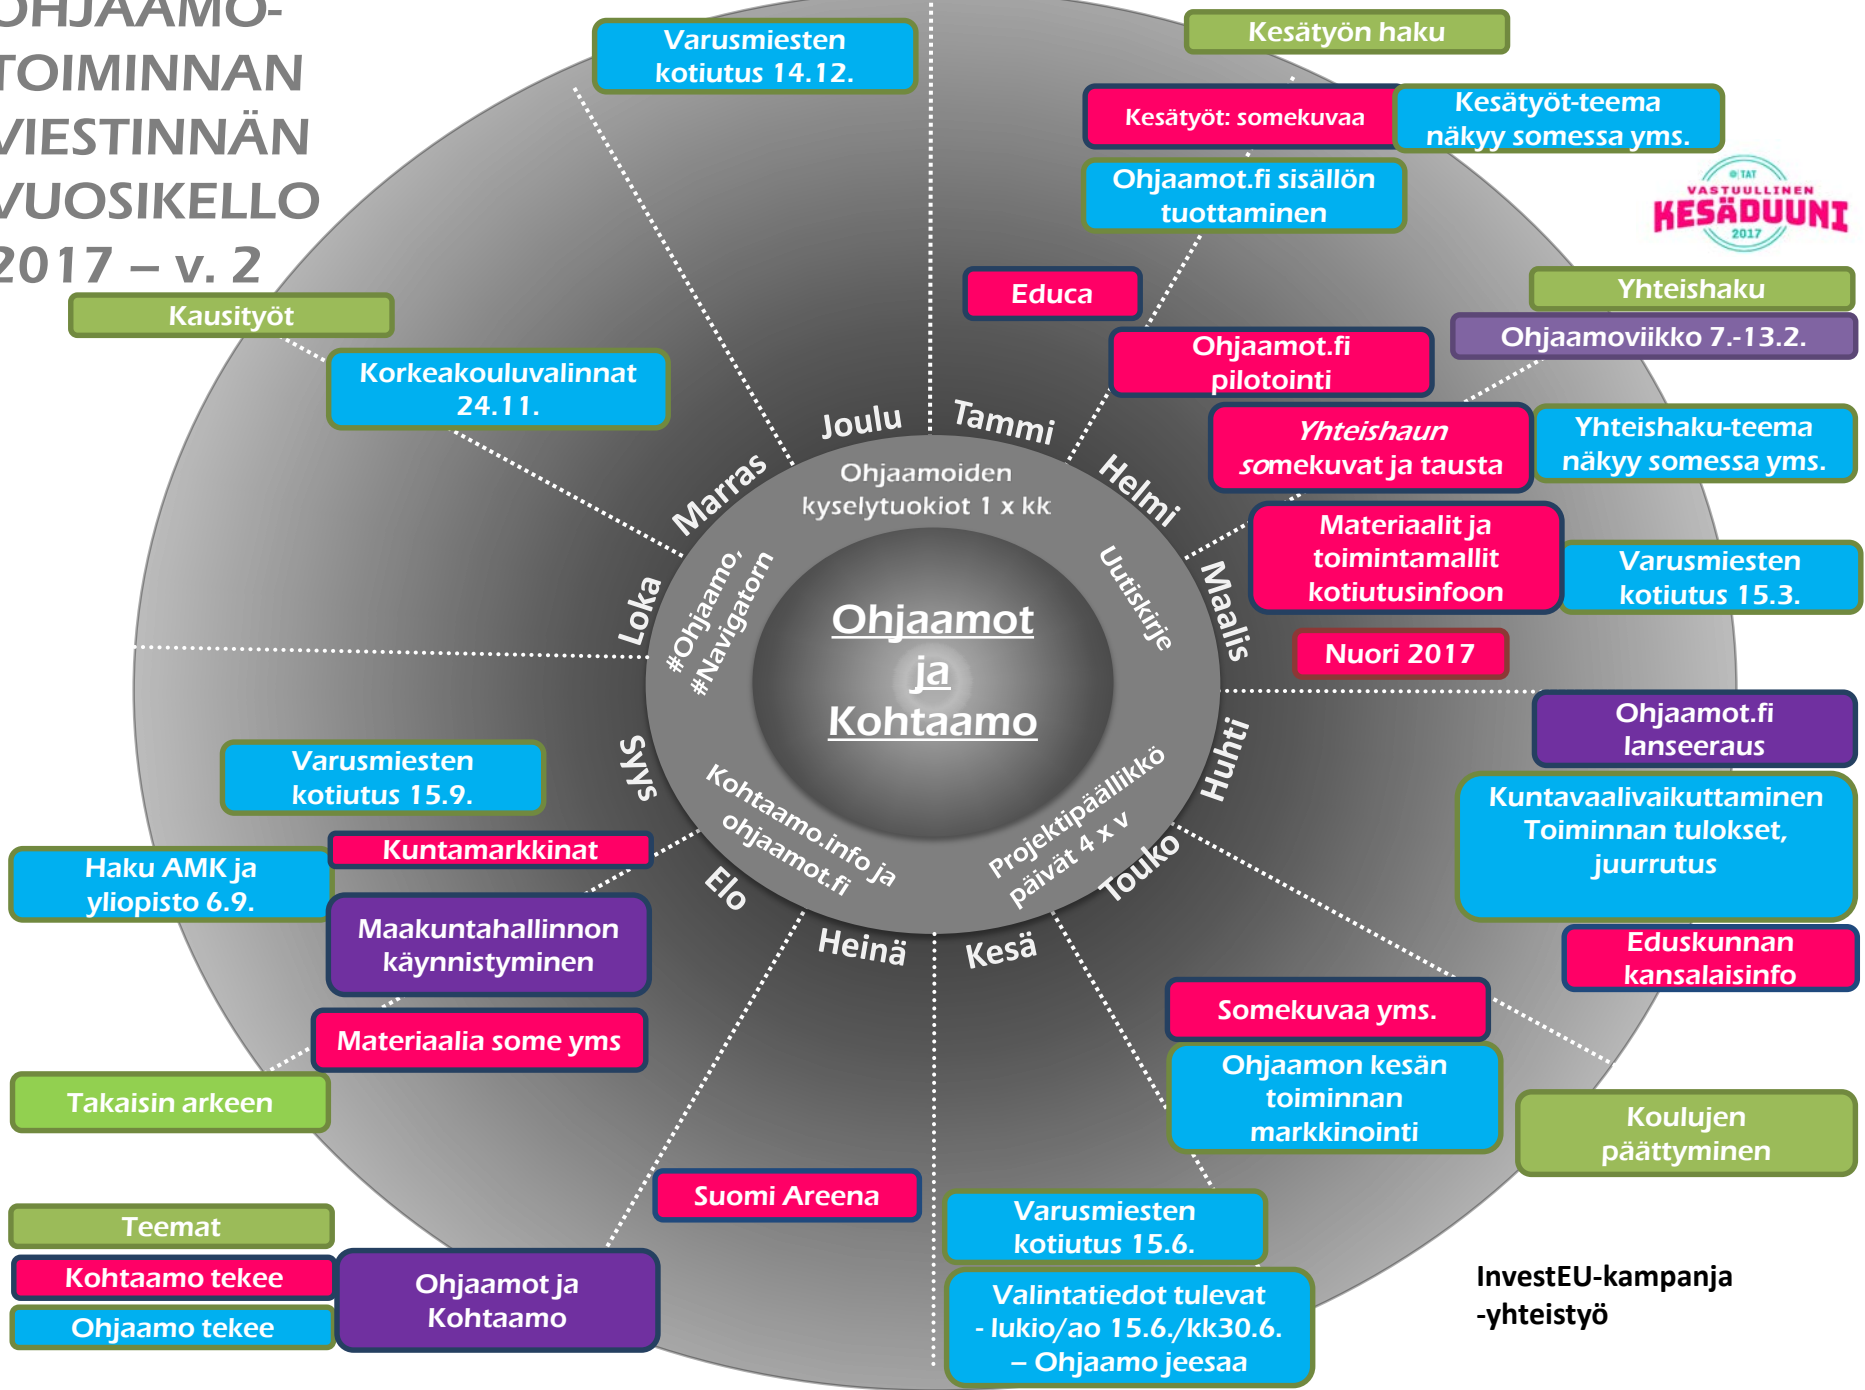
OHJAAMO-TOIMINNAN VIESTINNÄN VUOSIKELLO 2017 – v. 2

Kausityöt

Varusmiesten kotiutus 14.12.

Kesätyön haku

Kesätyöt: somekuvaa

Kesätyöt-teema näkyy somessa yms.

Ohjaamot.fi sisällön tuottaminen

TAT VASTUULLINEN KESÄDUUNI 2017

Yhteishaku

Ohjaamoviikko 7.-13.2.

Educa

Ohjaamot.fi pilotointi

Korkeakouluvalinnat 24.11.

Yhteishaun somekuvat ja tausta

Yhteishaku-teema näkyy somessa yms.

Materiaalit ja toimintamallit kotiutusinfoon

Varusmiesten kotiutus 15.3.

Nuori 2017

Ohjaamot.fi lanseeraus

Kuntavaalivaikuttaminen Toiminnan tulokset, juurrutus

Eduskunnan kansalaisinfo

Joulu

Tammi

Helmi

Maalis

Huhti

Touko

Kesä

Heinä

Elo

Syys

Loka

Marras

Ohjaamoiden kyselytuokiot 1 x kk

Uutiskirje

Projektipäällikkö päivät 4 x v

Kohtaamo.info ja ohjaamot.fi

#Ohjaamo, #Navigatorn

Ohjaamot ja Kohtaamo

Varusmiesten kotiutus 15.9.

Kuntamarkkinat

Haku AMK ja yliopisto 6.9.

Maakuntahallinnon käynnistyminen

Materiaalia some yms

Takaisin arkeen

Somekuvaa yms.

Ohjaamon kesän toiminnan markkinointi

Koulujen päättyminen

Suomi Areena

Varusmiesten kotiutus 15.6.

Valintatiedot tulevat - lukio/ao 15.6./kk30.6. – Ohjaamo jeesaa

InvestEU-kampanja -yhteistyö

Teemat

Kohtaamo tekee

Ohjaamo tekee

Ohjaamot ja Kohtaamo